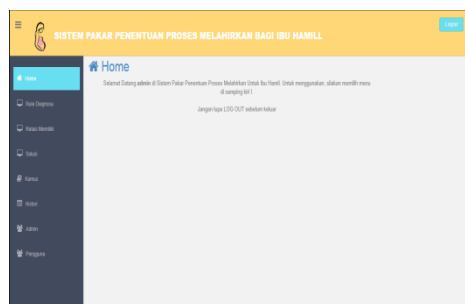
SISTEM PAKAR PENENTUAN PROSES MELAHIRKAN BAGI IBU HAMILL

Logout

Home

Rule Diagnosa

Relasi Memiliki

Solusi

Kamus

Histori

Admin

Pengguna

Home

Selamat Datang admin di Sistem Pakar Penentuan Proses Melahirkan Untuk Ibu Hamil. Untuk menggunakan, silakan memilih menu di samping kiri !

Jangan lupa LOG OUT sebelum keluar